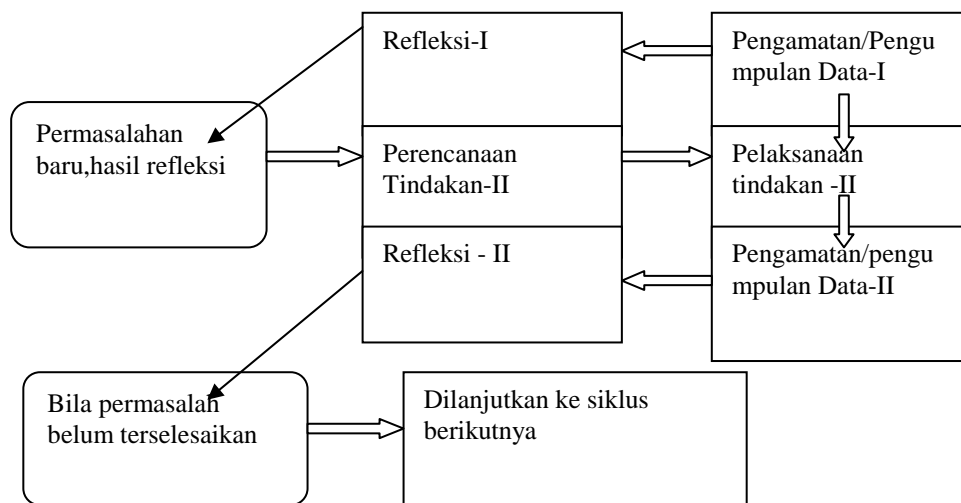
Refleksi-I

Pengamatan/Pengumpulan Data-I

Permasalahan baru,hasil refleksi

Perencanaan Tindakan-II

Pelaksanaan tindakan -II

Refleksi - II

Pengamatan/pengumpulan Data-II

Bila permasalah belum terselesaikan

Dilanjutkan ke siklus berikutnya